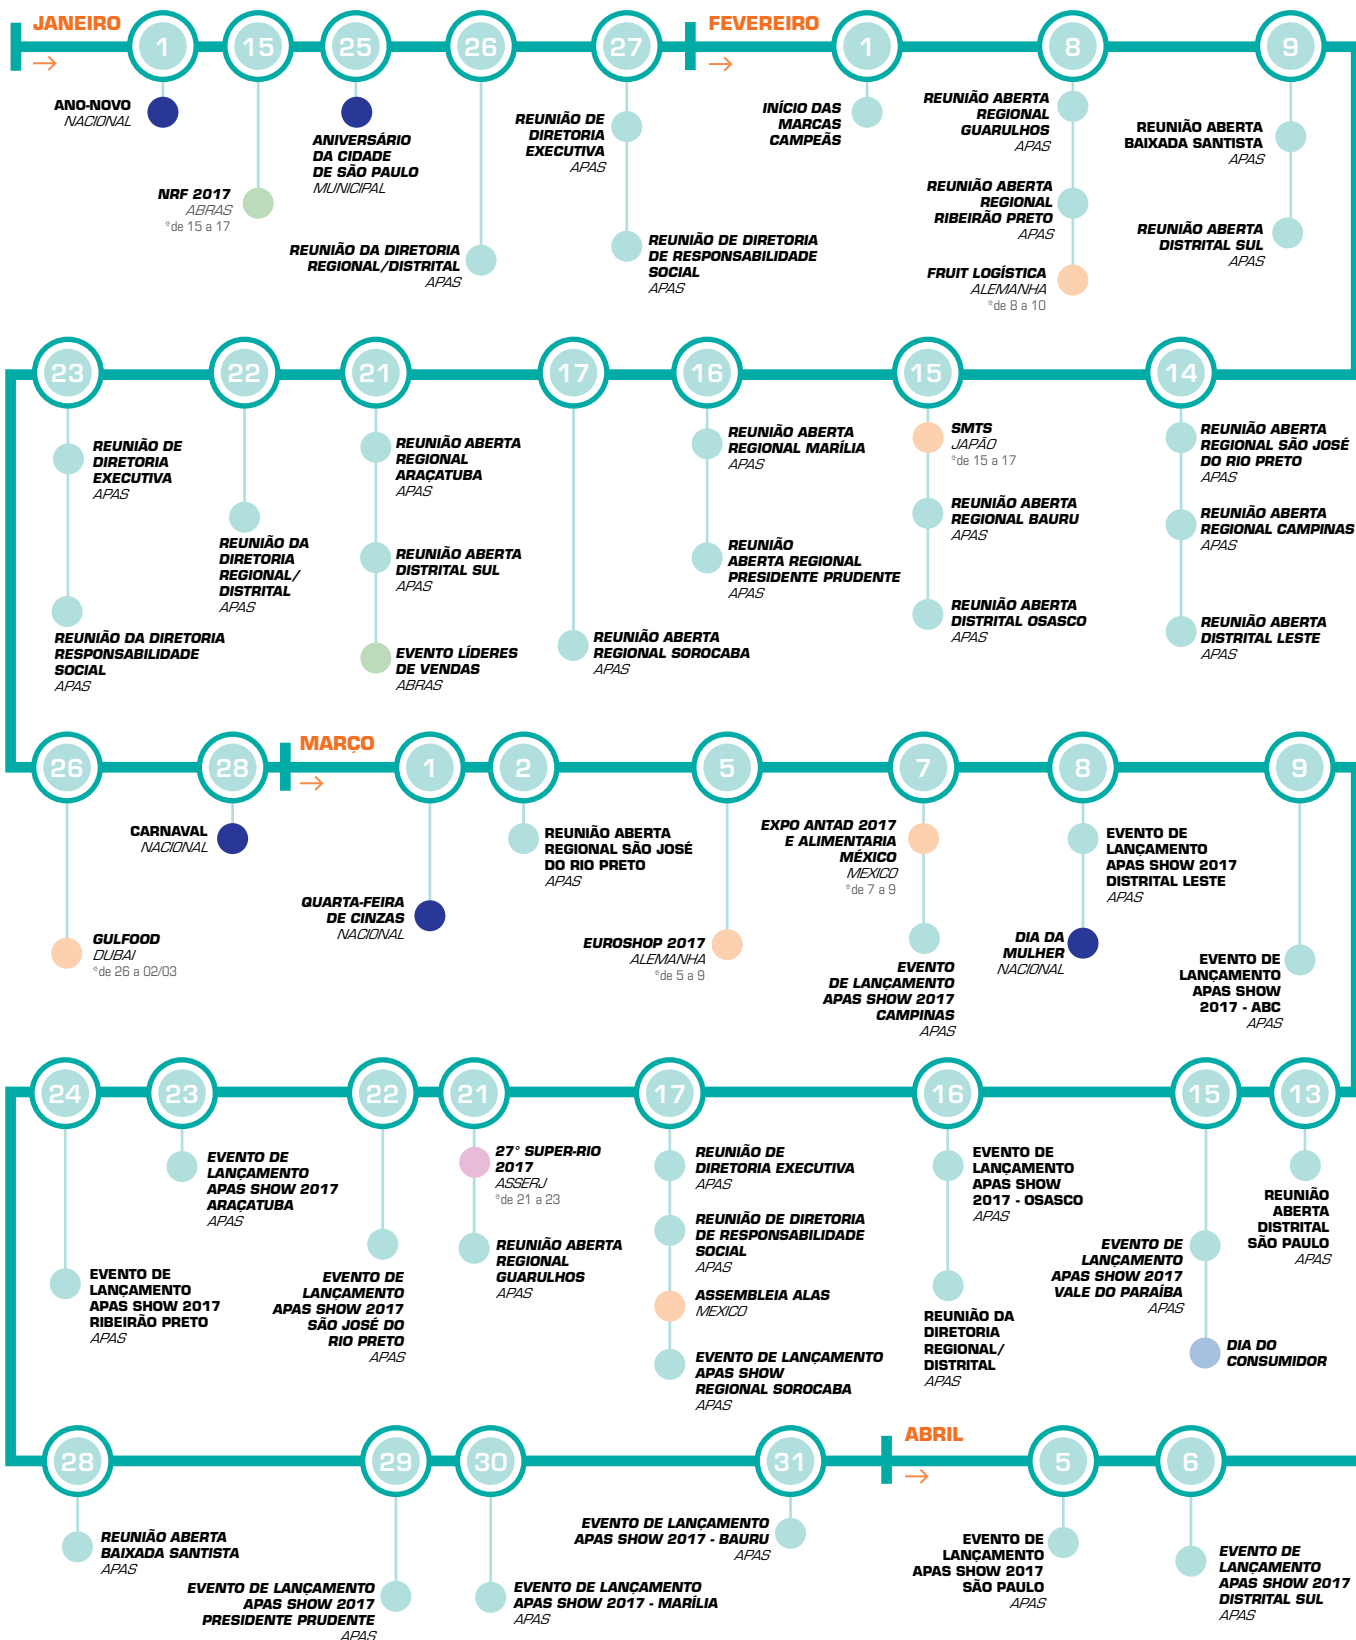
JANEIRO
1
15
25
26
27
FEVEREIRO
1
8
9

ANO-NOVO
NACIONAL

NRF 2017
ABRAS
*de 15 a 17

ANIVERSÁRIO DA CIDADE DE SÃO PAULO
MUNICIPAL

REUNIÃO DA DIRETORIA REGIONAL/DISTRITAL
APAS

REUNIÃO DE DIRETORIA EXECUTIVA
APAS

REUNIÃO DE DIRETORIA DE RESPONSABILIDADE SOCIAL
APAS

INÍCIO DAS MARCAS CAMPEÃS

REUNIÃO ABERTA REGIONAL GUARULHOS
APAS

REUNIÃO ABERTA REGIONAL RIBEIRÃO PRETO
APAS

FRUIT LOGÍSTICA
ALEMANHA
*de 8 a 10

REUNIÃO ABERTA BAIXADA SANTISTA
APAS

REUNIÃO ABERTA DISTRITAL SUL
APAS

23
22
21
17
16
15
14

REUNIÃO DE DIRETORIA EXECUTIVA
APAS

REUNIÃO DA DIRETORIA RESPONSABILIDADE SOCIAL
APAS

REUNIÃO DA DIRETORIA REGIONAL/ DISTRITAL
APAS

REUNIÃO ABERTA REGIONAL ARAÇATUBA
APAS

REUNIÃO ABERTA DISTRITAL SUL
APAS

EVENTO LÍDERES DE VENDAS
ABRAS

REUNIÃO ABERTA REGIONAL SOROCABA
APAS

REUNIÃO ABERTA REGIONAL MARÍLIA
APAS

REUNIÃO ABERTA REGIONAL PRESIDENTE PRUDENTE
APAS

SMTS
JAPÃO
*de 15 a 17

REUNIÃO ABERTA REGIONAL BAURU
APAS

REUNIÃO ABERTA DISTRITAL OSASCO
APAS

REUNIÃO ABERTA REGIONAL SÃO JOSÉ DO RIO PRETO
APAS

REUNIÃO ABERTA REGIONAL CAMPINAS
APAS

REUNIÃO ABERTA DISTRITAL LESTE
APAS

26
28
MARÇO
1
2
5
7
8
9

CARNAVAL
NACIONAL

GULFOOD
DUBAI
*de 26 a 02/03

QUARTA-FEIRA DE CINZAS
NACIONAL

REUNIÃO ABERTA REGIONAL SÃO JOSÉ DO RIO PRETO
APAS

EUROSHOP 2017
ALEMANHA
*de 5 a 9

EXPO ANTAD 2017 E ALIMENTARIA MÉXICO
MÉXICO
*de 7 a 9

EVENTO DE LANÇAMENTO APAS SHOW 2017 CAMPINAS
APAS

EVENTO DE LANÇAMENTO APAS SHOW 2017 DISTRITAL LESTE
APAS

DIA DA MULHER
NACIONAL

EVENTO DE LANÇAMENTO APAS SHOW 2017 - ABC
APAS

24
23
22
21
17
16
15
13

EVENTO DE LANÇAMENTO APAS SHOW 2017 RIBEIRÃO PRETO
APAS

EVENTO DE LANÇAMENTO APAS SHOW 2017 ARAÇATUBA
APAS

EVENTO DE LANÇAMENTO APAS SHOW 2017 SÃO JOSÉ DO RIO PRETO
APAS

27° SUPER-RIO 2017
ASSERJ
*de 21 a 23

REUNIÃO ABERTA REGIONAL GUARULHOS
APAS

REUNIÃO DE DIRETORIA EXECUTIVA
APAS

REUNIÃO DE DIRETORIA DE RESPONSABILIDADE SOCIAL
APAS

ASSEMBLEIA ALAS
MÉXICO

EVENTO DE LANÇAMENTO APAS SHOW REGIONAL SOROCABA
APAS

EVENTO DE LANÇAMENTO APAS SHOW 2017 - OSASCO
APAS

REUNIÃO DA DIRETORIA REGIONAL/ DISTRITAL
APAS

EVENTO DE LANÇAMENTO APAS SHOW 2017 VALE DO PARAÍBA
APAS

DIA DO CONSUMIDOR

REUNIÃO ABERTA DISTRITAL SÃO PAULO
APAS

28
29
30
31
ABRIL
5
6

REUNIÃO ABERTA BAIXADA SANTISTA
APAS

EVENTO DE LANÇAMENTO APAS SHOW 2017 PRESIDENTE PRUDENTE
APAS

EVENTO DE LANÇAMENTO APAS SHOW 2017 - MARÍLIA
APAS

EVENTO DE LANÇAMENTO APAS SHOW 2017 - BAURU
APAS

EVENTO DE LANÇAMENTO APAS SHOW 2017 SÃO PAULO
APAS

EVENTO DE LANÇAMENTO APAS SHOW 2017 DISTRITAL SUL
APAS